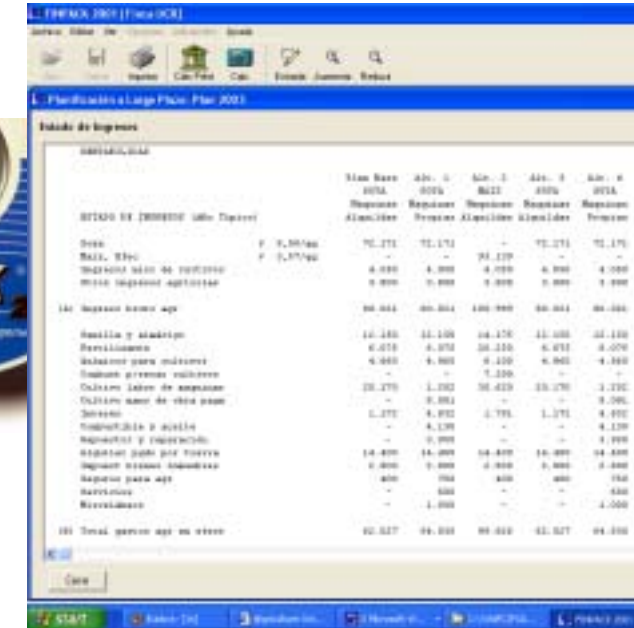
FINPACK 2001 [Finca UCR]

Planificación a Largo Plazo: Plan 2001

Estado de Ingresos

ESTADO DE INGRESOS (Año Típico)

Soya
Maíz, Elec

(A) Ingreso bruto agr

Semilla y siembra
Fertilizantes
Químicos para cultivos

(B) Total gastos agr en efvo

Close

START